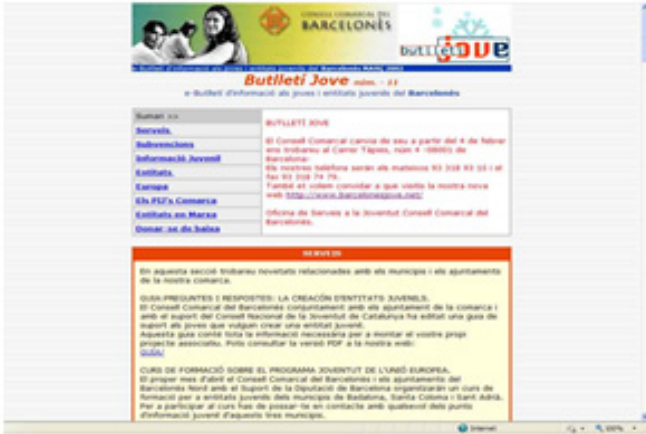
CONSELL COMARCAL DEL BARCELONÈS

butlletí JOVE

e-Butlletí d'informació als joves i entitats juvenils del Barcelonès MARÇ 2002

Butlletí Jove núm. - 11

e-Butlletí d'informació als joves i entitats juvenils del Barcelonès

Sumari >>

Serveis

Subvencions

Informació Juvenil

Entitats

Europa

Els PIJ's Comarca

Entitats en Marxa

Donar-se de baixa

BUTLLETÍ JOVE

El Consell Comarcal canvia de seu a partir del 4 de febrer ens trobareu al Carrer Tàpies, núm 4 -08001 de Barcelona-.
Els nostres telèfons seran els mateixos 93 318 93 10 i el fax 93 318 74 79.
També et volem convidar a que visitis la nostra nova web http://www.barcelonesjove.net/

Oficina de Serveis a la Joventut Consell Comarcal del Barcelonès.

SERVEIS

En aquesta secció trobareu novetats relacionades amb els municipis i els ajuntaments de la nostra comarca.

GUIA:PREGUNTES I RESPOSTES: LA CREACIÓ D'ENTITATS JUVENILS.
El Consell Comarcal del Barcelonès conjuntament amb els ajuntaments de la comarca i amb el suport del Consell Nacional de la Joventut de Catalunya ha editat una guia de suport als joves que vulguin crear una entitat juvenil.
Aquesta guia conté tota la informació necessària per a muntar el vostre propi projecte associatiu. Podeu consultar la versió PDF a la nostra web:
GUIA!

CURS DE FORMACIÓ SOBRE EL PROGRAMA JOVENTUT DE L'UNIÓ EUROPEA.
El proper mes d'abril el Consell Comarcal del Barcelonès i els ajuntaments del Barcelonès Nord amb el Suport de la Diputació de Barcelona organitzaran un curs de formació per a entitats juvenils dels municipis de Badalona, Santa Coloma i Sant Adrià.
Per a participar al curs has de posar-te en contacte amb qualsevol dels punts d'informació juvenil d'aquests tres municipis.

Internet

100%